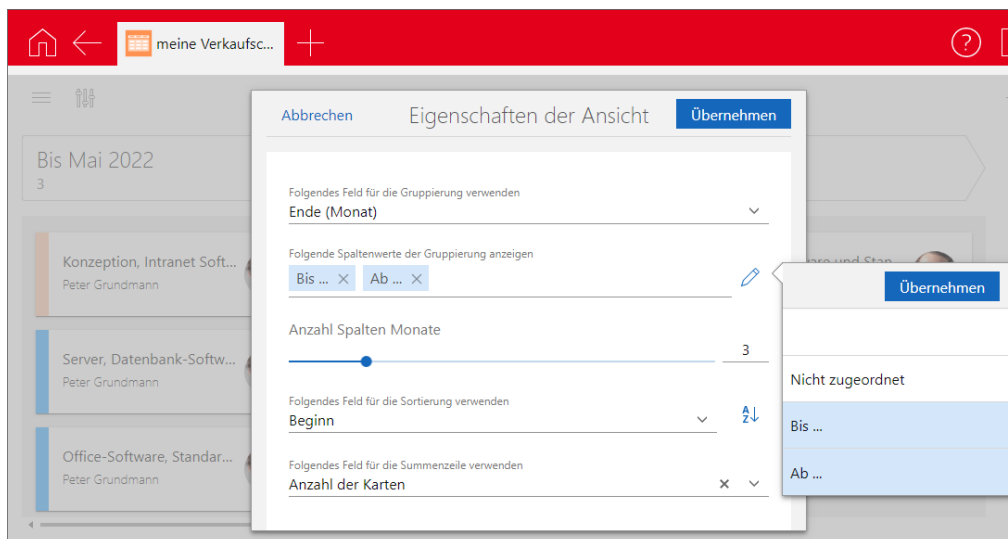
meine Verkaufsc...

Bis Mai 2022
3

Konzeption, Intranet Soft...
Peter Grundmann

Server, Datenbank-Softw...
Peter Grundmann

Office-Software, Standar...
Peter Grundmann

Abbrechen

Eigenschaften der Ansicht

Übernehmen

Folgendes Feld für die Gruppierung verwenden
Ende (Monat)

Folgende Spaltenwerte der Gruppierung anzeigen
Bis ... ×
Ab ... ×

Anzahl Spalten Monate
3

Folgendes Feld für die Sortierung verwenden
Beginn

Folgendes Feld für die Summenzeile verwenden
Anzahl der Karten

Übernehmen

Nicht zugeordnet

Bis ...

Ab ...